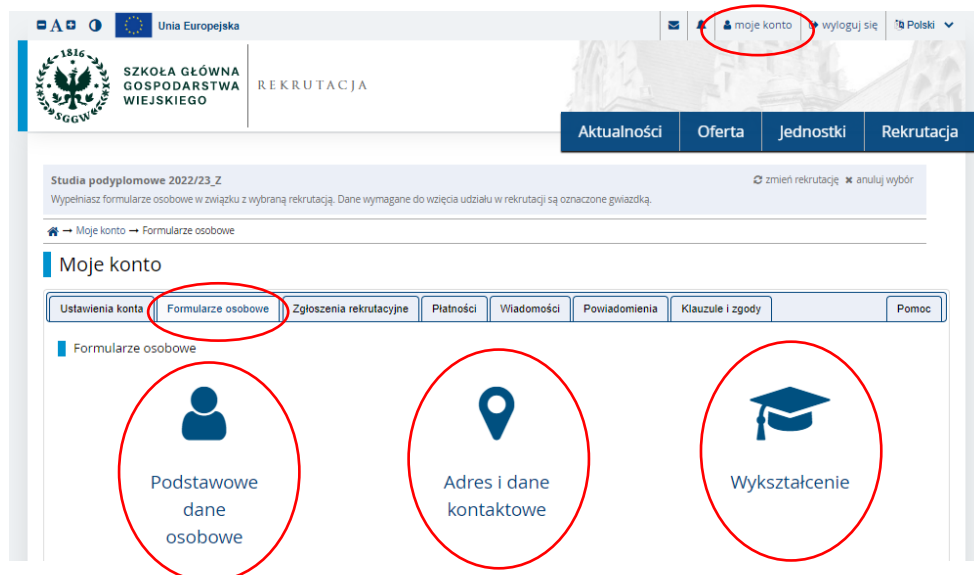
A

Unia Europejska

moje konto

wyloguj się

Polski

1816

SGGW

SZKOŁA GŁÓWNA GOSPODARSTWA WIEJSKIEGO

REKRUTACJA

Aktualności

Oferta

Jednostki

Rekrutacja

Studia podyplomowe 2022/23_Z

Wypełniasz formularze osobowe w związku z wybraną rekrutacją. Dane wymagane do wzięcia udziału w rekrutacji są oznaczone gwiazdką.

zmień rekrutację

anuluj wybór

→ Moje konto → Formularze osobowe

Moje konto

| Ustawienia konta | Formularze osobowe | Zgłoszenia rekrutacyjne | Płatności | Wiadomości | Powiadomienia | Klauzule i zgody | Pomoc |
|---|---|---|---|---|---|---|---|

Formularze osobowe

Podstawowe dane osobowe

Adres i dane kontaktowe

Wykształcenie